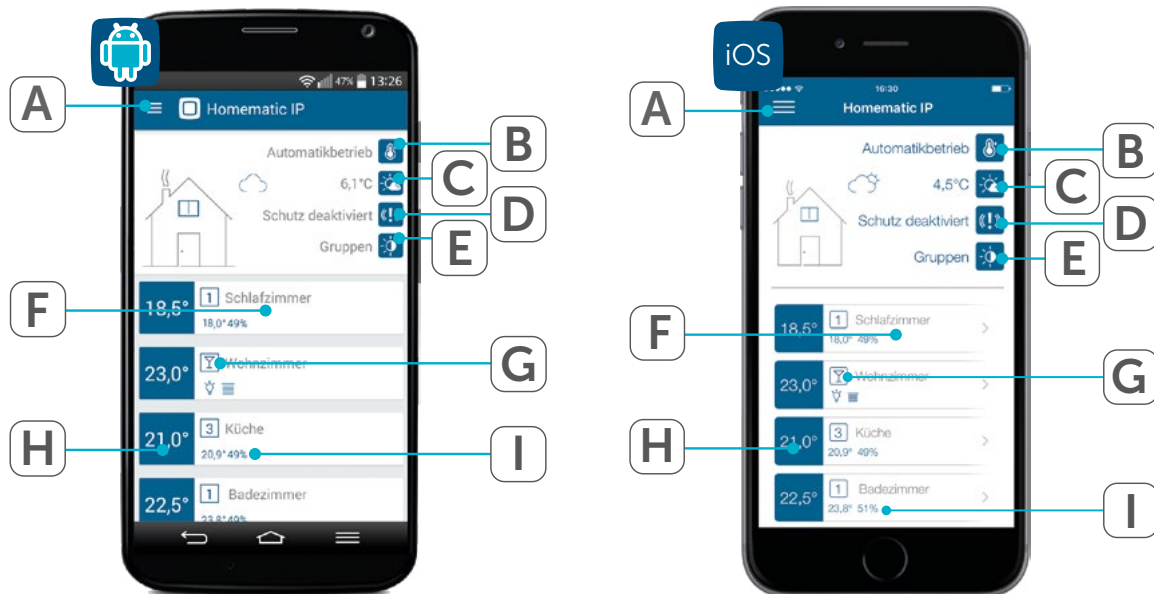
47% 13:26

A

Homematic IP

Automatikbetrieb B

6,1°C C

Schutz deaktiviert D

Gruppen E

F 18,5° 1 Schlafzimmer 18,0° 49%

23,0° Wohnzimmer G

H 21,0° 3 Küche 20,9° 49% I

22,5° 1 Badezimmer 23,8° 49%

iOS

16:30

A

Homematic IP

Automatikbetrieb B

4,5°C C

Schutz deaktiviert D

Gruppen E

F 18,5° 1 Schlafzimmer 18,0° 49%

23,0° Wohnzimmer G

H 21,0° 3 Küche 20,9° 49%

22,5° 1 Badezimmer 23,8° 51% I